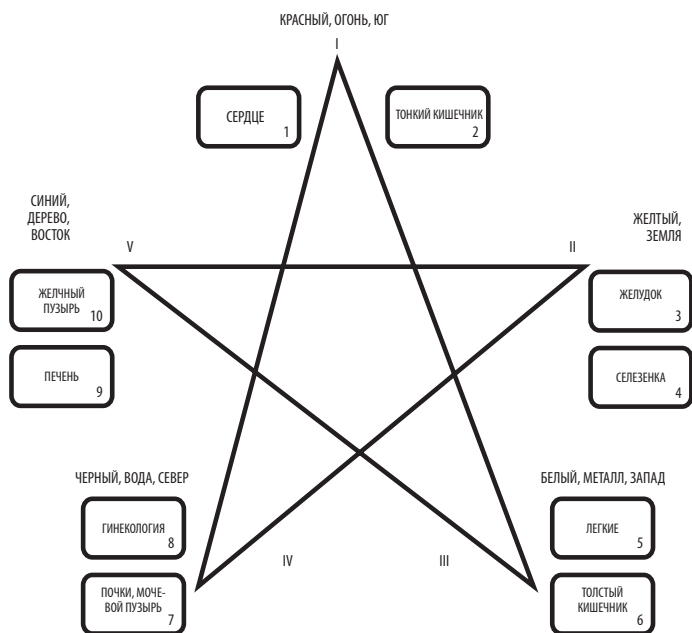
КРАСНЫЙ, ОГОНЬ, ЮГ

I

СЕРДЦЕ
1

ТОНКИЙ КИШЕЧНИК
2

СИНИЙ, ДЕРЕВО, ВОСТОК

V

ЖЕЛТЫЙ, ЗЕМЛЯ

II

ЖЕЛЧНЫЙ ПУЗЫРЬ
10

ПЕЧЕНЬ
9

ЖЕЛУДОК
3

СЕЛЕЗЕНКА
4

ЧЕРНЫЙ, ВОДА, СЕВЕР

БЕЛЫЙ, МЕТАЛЛ, ЗАПАД

ГИНЕКОЛОГИЯ
8

ЛЕГКИЕ
5

IV

III

ПОЧКИ, МОЧЕВОЙ ПУЗЫРЬ
7

ТОЛСТЫЙ КИШЕЧНИК
6